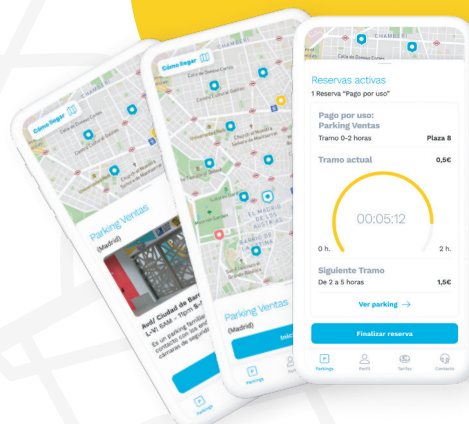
Cómo llegar

Parking Ventas
(Madrid)
Avd/ Ciudad de Bar
L-V: 8AM - 11pm S-
Es un parking familiar
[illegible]

Parkings

Cómo llegar

Parking Ventas
(Madrid)

Parkings

CHAMBERÍ

Reservas activas
1 Reserva "Pago por uso"

Pago por uso:
Parking Ventas
Tramo 0-2 horas
Plaza 8

Tramo actual
0,5€

00:05:12

0 h.
2 h.

Siguiente Tramo
De 2 a 5 horas
1,5€

Ver parking →

Finalizar reserva

Parkings
Perfil
Tarifas
Contacto